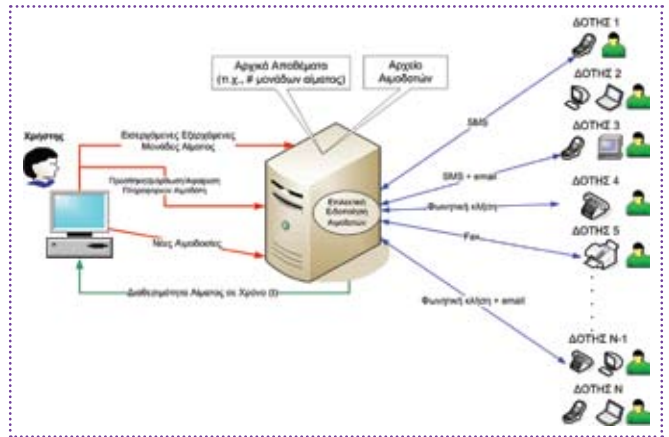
Αρχικά Αποθέματα (π.χ., # μονάδων αίματος)

Αρχείο Αιμοδοτών

Χρήστης

Εισερχόμενες Εξερχόμενες Μονάδες Αίματος

Προσθήκη/Διόρθωση/Αφαίρεση Πληροφοριών Αιμοδοτών

Νέες Αιμοδοσίες

Διαθεσιμότητα Αίματος σε Χρόνο (t)

Ευφυούς Ειδοποίηση Αιμοδοτών

SMS

SMS + email

Φωνητική κλήση

Fax

Φωνητική κλήση + email

ΔΟΤΗΣ 1

ΔΟΤΗΣ 2

ΔΟΤΗΣ 3

ΔΟΤΗΣ 4

ΔΟΤΗΣ 5

ΔΟΤΗΣ N-1

ΔΟΤΗΣ N